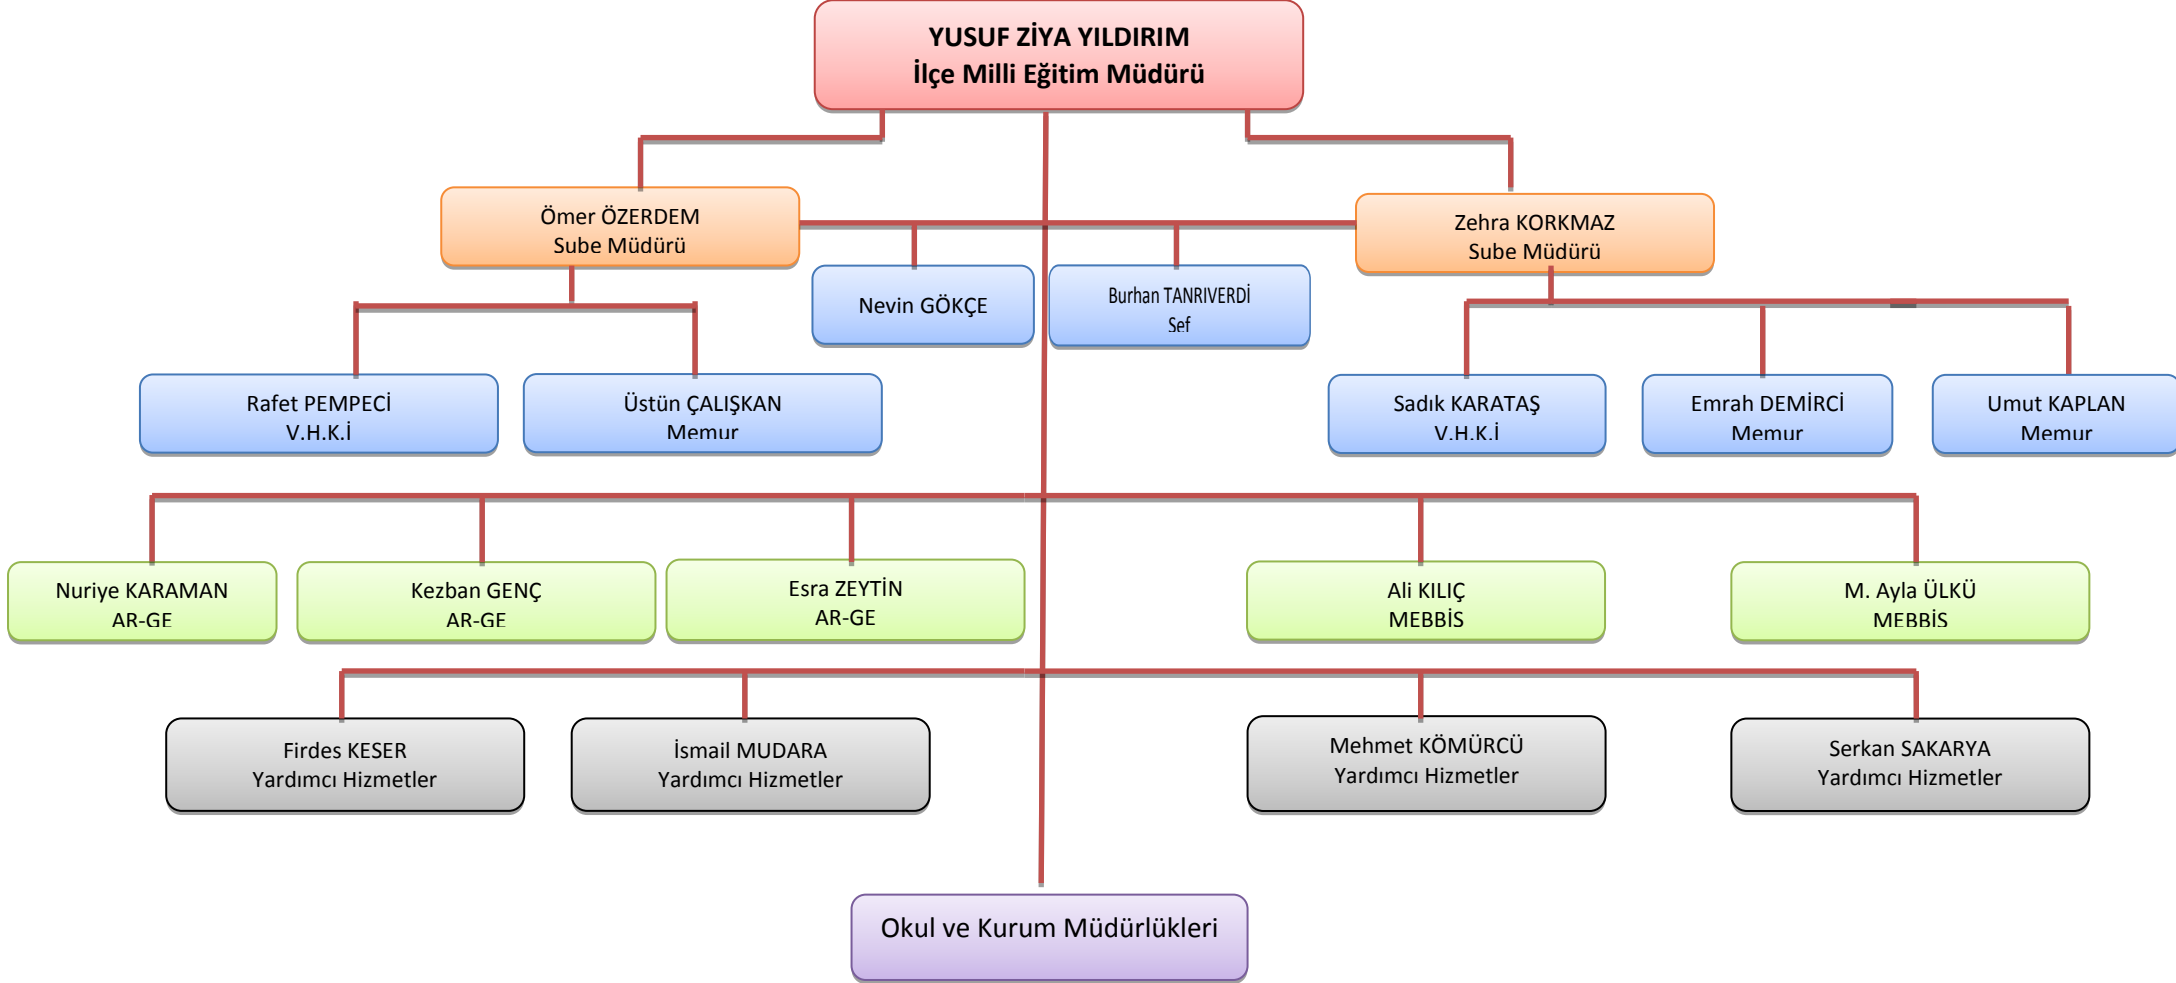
YUSUF ZİYA YILDIRIM
İlçe Milli Eğitim Müdürü

Ömer ÖZERDEM
Sube Müdürü

Zehra KORKMAZ
Sube Müdürü

Nevin GÖKÇE

Burhan TANRIVERDİ
Sef

Rafet PEMPECİ
V.H.K.İ

Üstün ÇALIŞKAN
Memur

Sadık KARATAŞ
V.H.K.İ

Emrah DEMİRCİ
Memur

Umut KAPLAN
Memur

Nuriye KARAMAN
AR-GE

Kezban GENÇ
AR-GE

Esra ZEYTİN
AR-GE

Ali KILIÇ
MEBBİS

M. Ayla ÜLKÜ
MEBBİS

Firdes KESER
Yardımcı Hizmetler

İsmail MUDARA
Yardımcı Hizmetler

Mehmet KÖMÜRCÜ
Yardımcı Hizmetler

Serkan SAKARYA
Yardımcı Hizmetler

Okul ve Kurum Müdürlükleri